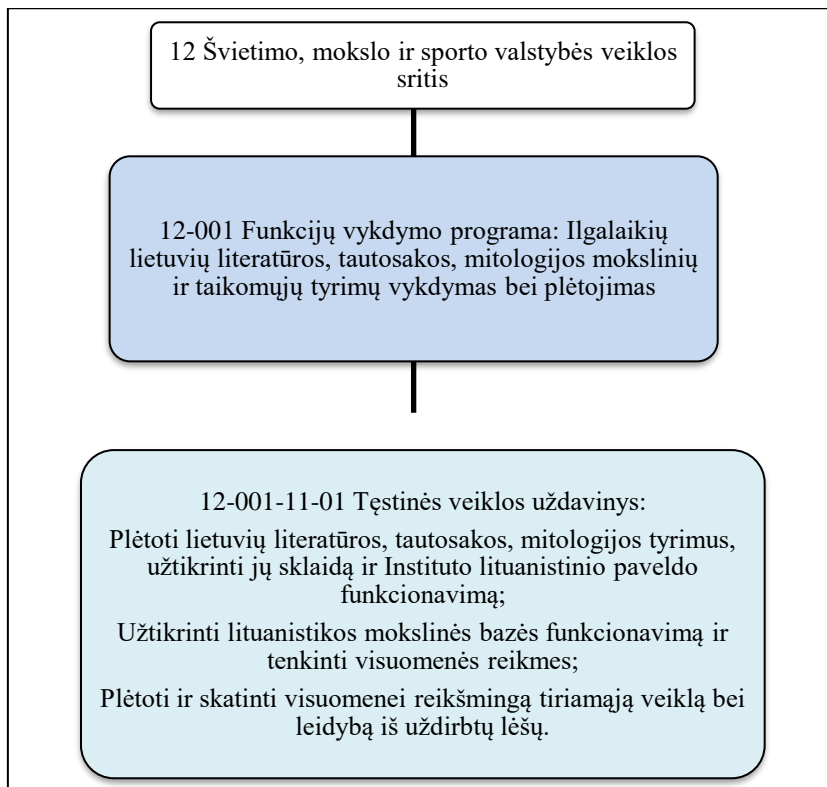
12 Švietimo, mokslo ir sporto valstybės veiklos sritis

12-001 Funkcijų vykdymo programa: Ilgalaikių lietuvių literatūros, tautosakos, mitologijos mokslinių ir taikomųjų tyrimų vykdymas bei plėtojimas

12-001-11-01 Tęstinės veiklos uždavinys:

Plėtoti lietuvių literatūros, tautosakos, mitologijos tyrimus, užtikrinti jų sklaidą ir Instituto lituanistinio paveldo funkcionavimą;

Užtikrinti lituanistikos mokslinės bazės funkcionavimą ir tenkinti visuomenės reikmes;

Plėtoti ir skatinti visuomenei reikšmingą tiriamąją veiklą bei leidybą iš uždirbtų lėšų.